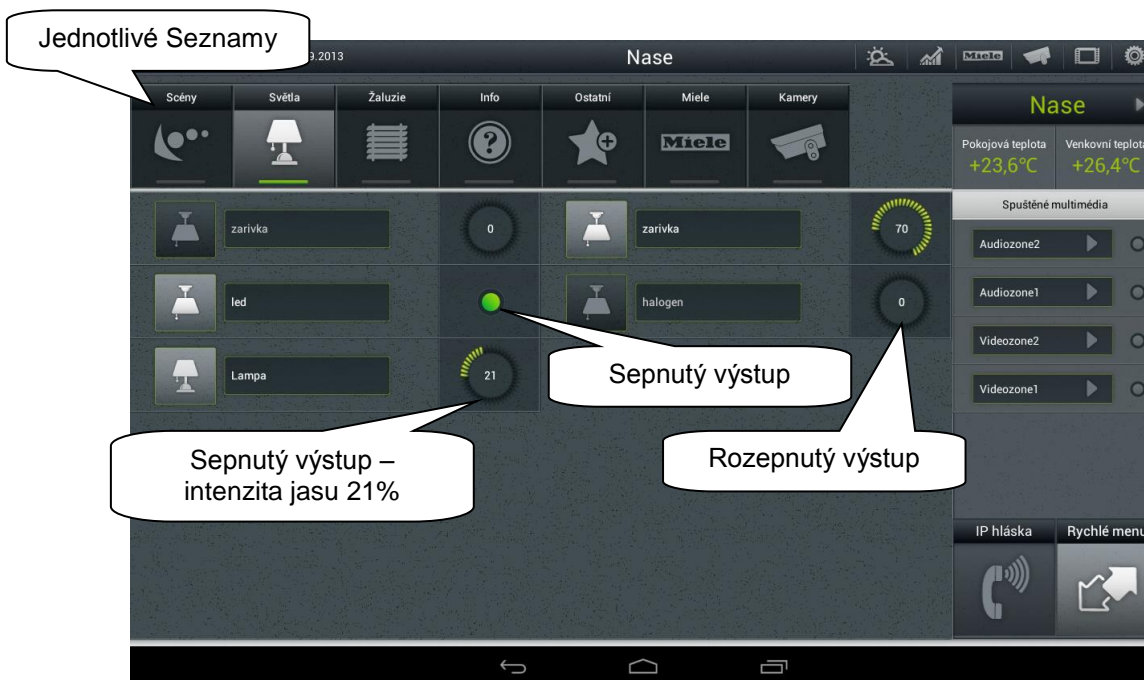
Jednotlivé Seznamy

9.2013

Nase

Miele

Scény

Světla

Žaluzie

Info

Ostatní

Miele

Kamery

Miele

Nase

Pokojová teplota
+23,6°C

Venkovní teplota
+26,4°C

zarivka

0

zarivka

70

Spuštěné multimédia

Audiozone2

led

halogen

0

Audiozone1

Videozone2

Lampa

21

Sepnutý výstup

Videozone1

Sepnutý výstup – intenzita jasu 21%

Rozepnutý výstup

IP hláska

Rychlé menu